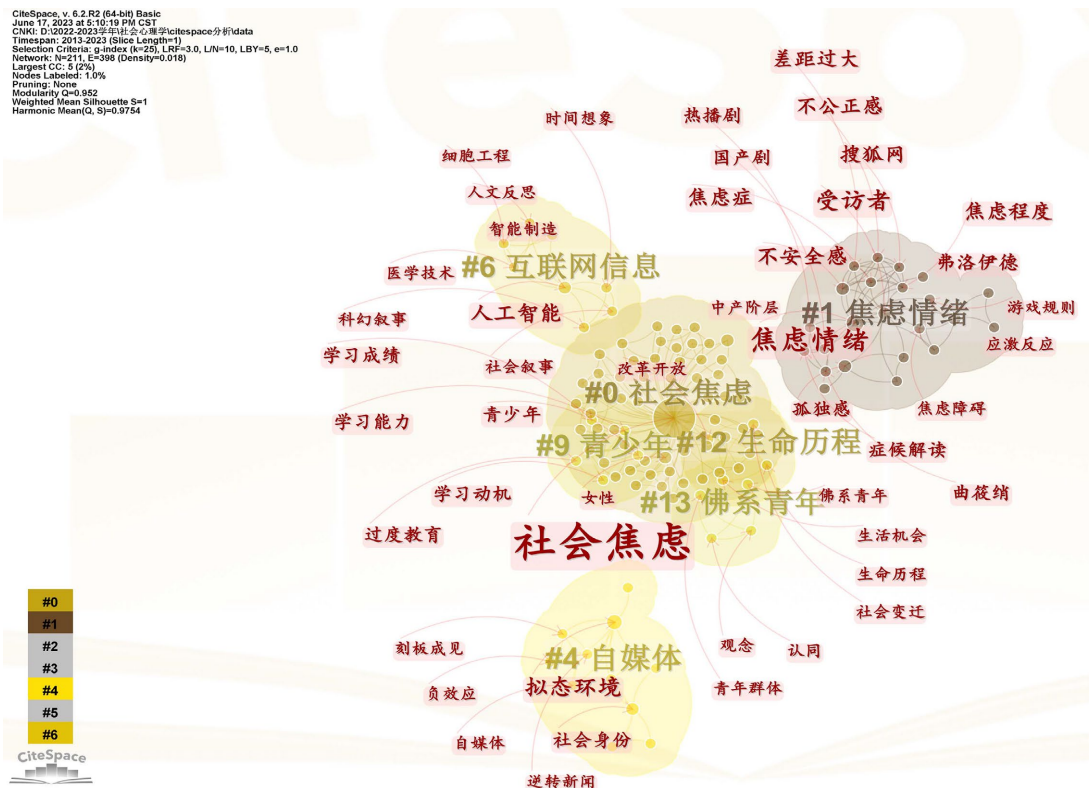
CiteSpace, v. 6.2.R2 (64-bit) Basic
June 17, 2023 at 5:10:19 PM CST
CNKI: D:\2022-2023学年\社会心理学\citespace分析\data
Timespan: 2013-2023 (Slice Length=1)
Selection Criteria: g-index (k=25), LRF=3.0, L/N=10, LBY=5, e=1.0
Network: N=211, E=398 (Density=0.018)
Largest CC: 5 (2%)
Nodes Labeled: 1.0%
Pruning: None
Modularity Q=0.952
Weighted Mean Silhouette S=1
Harmonic Mean(Q, S)=0.9754

差距过大
不公正感
时间想象
热播剧
细胞工程
国产剧
搜狐网
人文反思
焦虑症
受访者
焦虑程度
智能制造
不安全感
弗洛伊德
医学技术
#6 互联网信息
中产阶层
#1 焦虑情绪
游戏规则
科幻叙事
人工智能
焦虑情绪
应激反应
学习成绩
社会叙事
改革开放
#0 社会焦虑
孤独感
焦虑障碍
学习能力
青少年
#9 青少年
#12 生命历程
症候解读
学习动机
#13 佛系青年
曲筱绡
女性
佛系青年
过度教育
社会焦虑
生活机会
生命历程
社会变迁
#0
#1
#2
#3
#4
#5
#6
刻板成见
观念
认同
#4 自媒体
负效应
拟态环境
青年群体
自媒体
社会身份
逆转新闻
CiteSpace